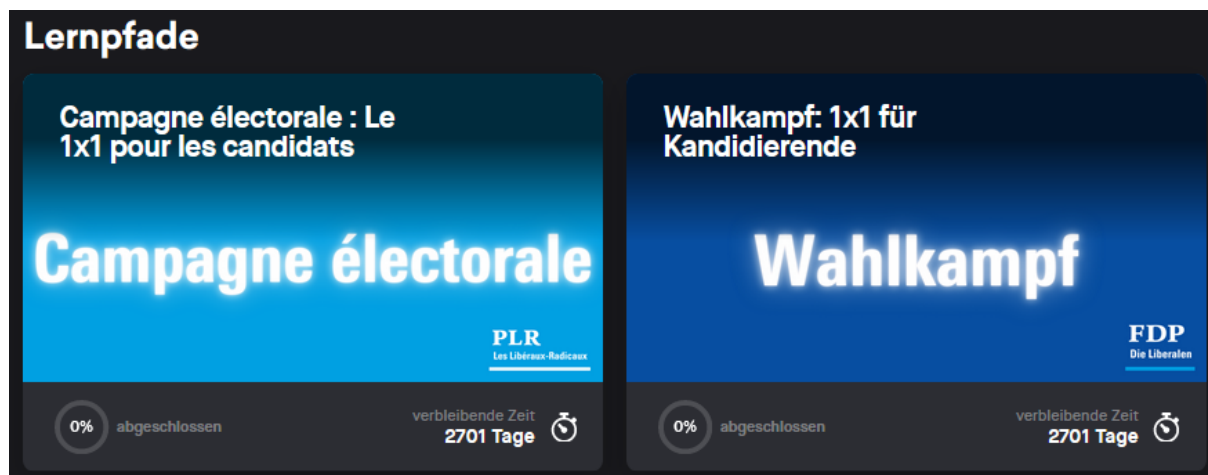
Lernpfade

Campagne électorale : Le 1x1 pour les candidats

Campagne électorale

PLR
Les Libéraux-Radicaux

0% abgeschlossen

verbleibende Zeit
2701 Tage

Wahlkampf: 1x1 für Kandidierende

Wahlkampf

FDP
Die Liberalen

0% abgeschlossen

verbleibende Zeit
2701 Tage